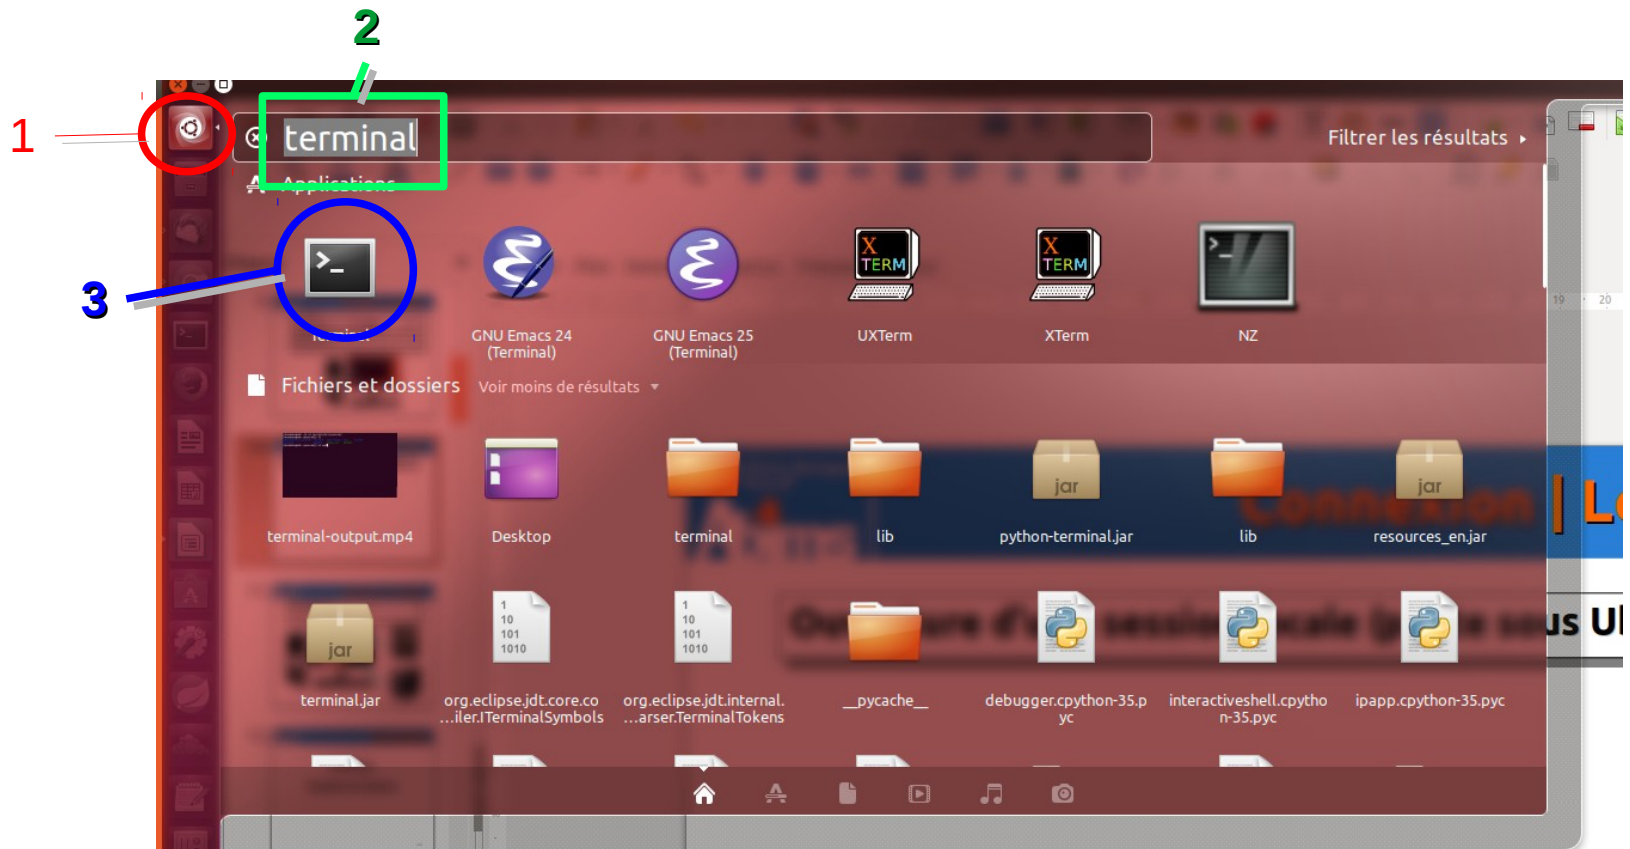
2

1

terminal

Filtrer les résultats

Applications

3

Terminal

GNU Emacs 24 (Terminal)

GNU Emacs 25 (Terminal)

X TERM

UXTerm

X TERM

XTerm

NZ

Fichiers et dossiers Voir moins de résultats

terminal-output.mp4

Desktop

terminal

lib

jar

python-terminal.jar

lib

jar

resources_en.jar

jar

terminal.jar

1 10 101 1010

org.eclipse.jdt.core.co ...iler.ITerminalSymbols

1 10 101 1010

org.eclipse.jdt.internal. ...arser.TerminalTokens

__pycache__

debugger.cpython-35.pyc

interactiveshell.cpython-35.pyc

ipapp.cpython-35.pyc